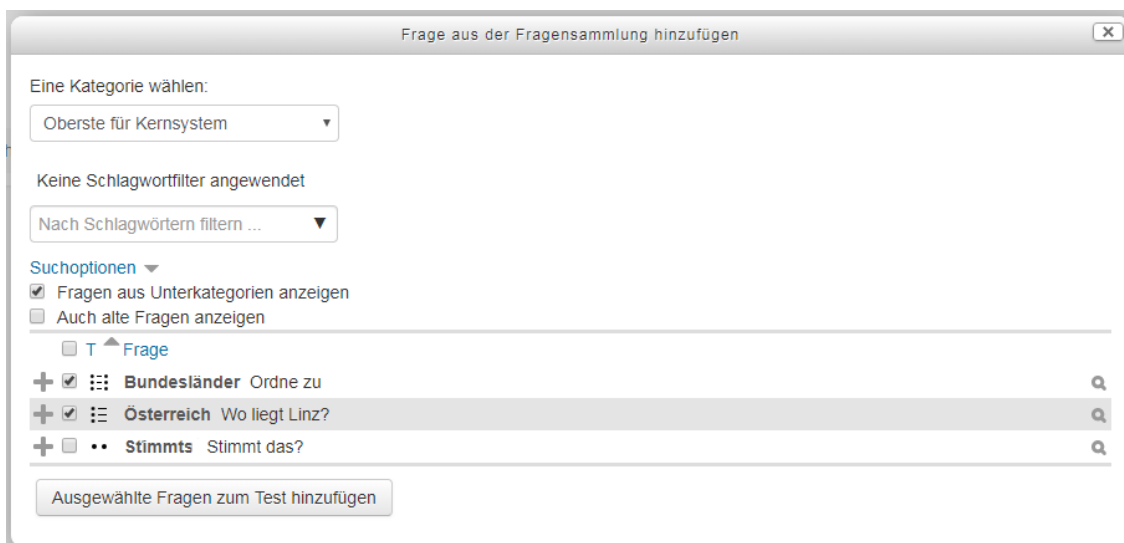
Frage aus der Fragensammlung hinzufügen

Eine Kategorie wählen:

Oberste für Kernsystem

Keine Schlagwortfilter angewendet

Nach Schlagwörtern filtern ...

Suchoptionen

Fragen aus Unterkategorien anzeigen

Auch alte Fragen anzeigen

T Frage

**Bundesländer** Ordne zu

**Österreich** Wo liegt Linz?

**Stimmts** Stimmt das?

Ausgewählte Fragen zum Test hinzufügen